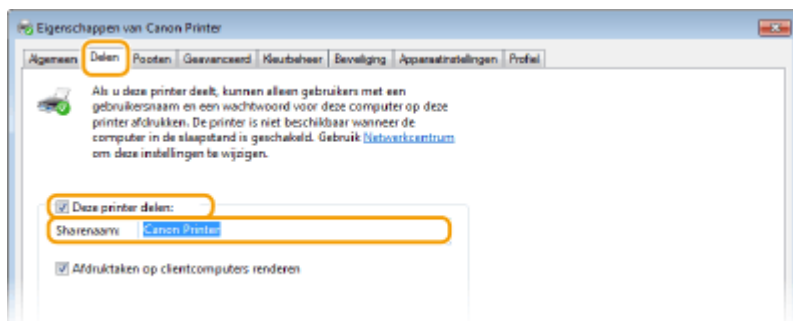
Eigenschappen van Canon Printer

Algemeen | Delen | Poorten | Geavanceerd | Kleurbeheer | Beveiliging | Apparaatinstellingen | Profiel

Als u deze printer deelt, kunnen alleen gebruikers met een gebruikersnaam en een wachtwoord voor deze computer op deze printer afdrukken. De printer is niet beschikbaar wanneer de computer in de slaapstand is geschakeld. Gebruik Netwerkcentrum om deze instellingen te wijzigen.

Deze printer delen:

Sharenaam: Canon Printer

Afdruktaken op clientcomputers renderen